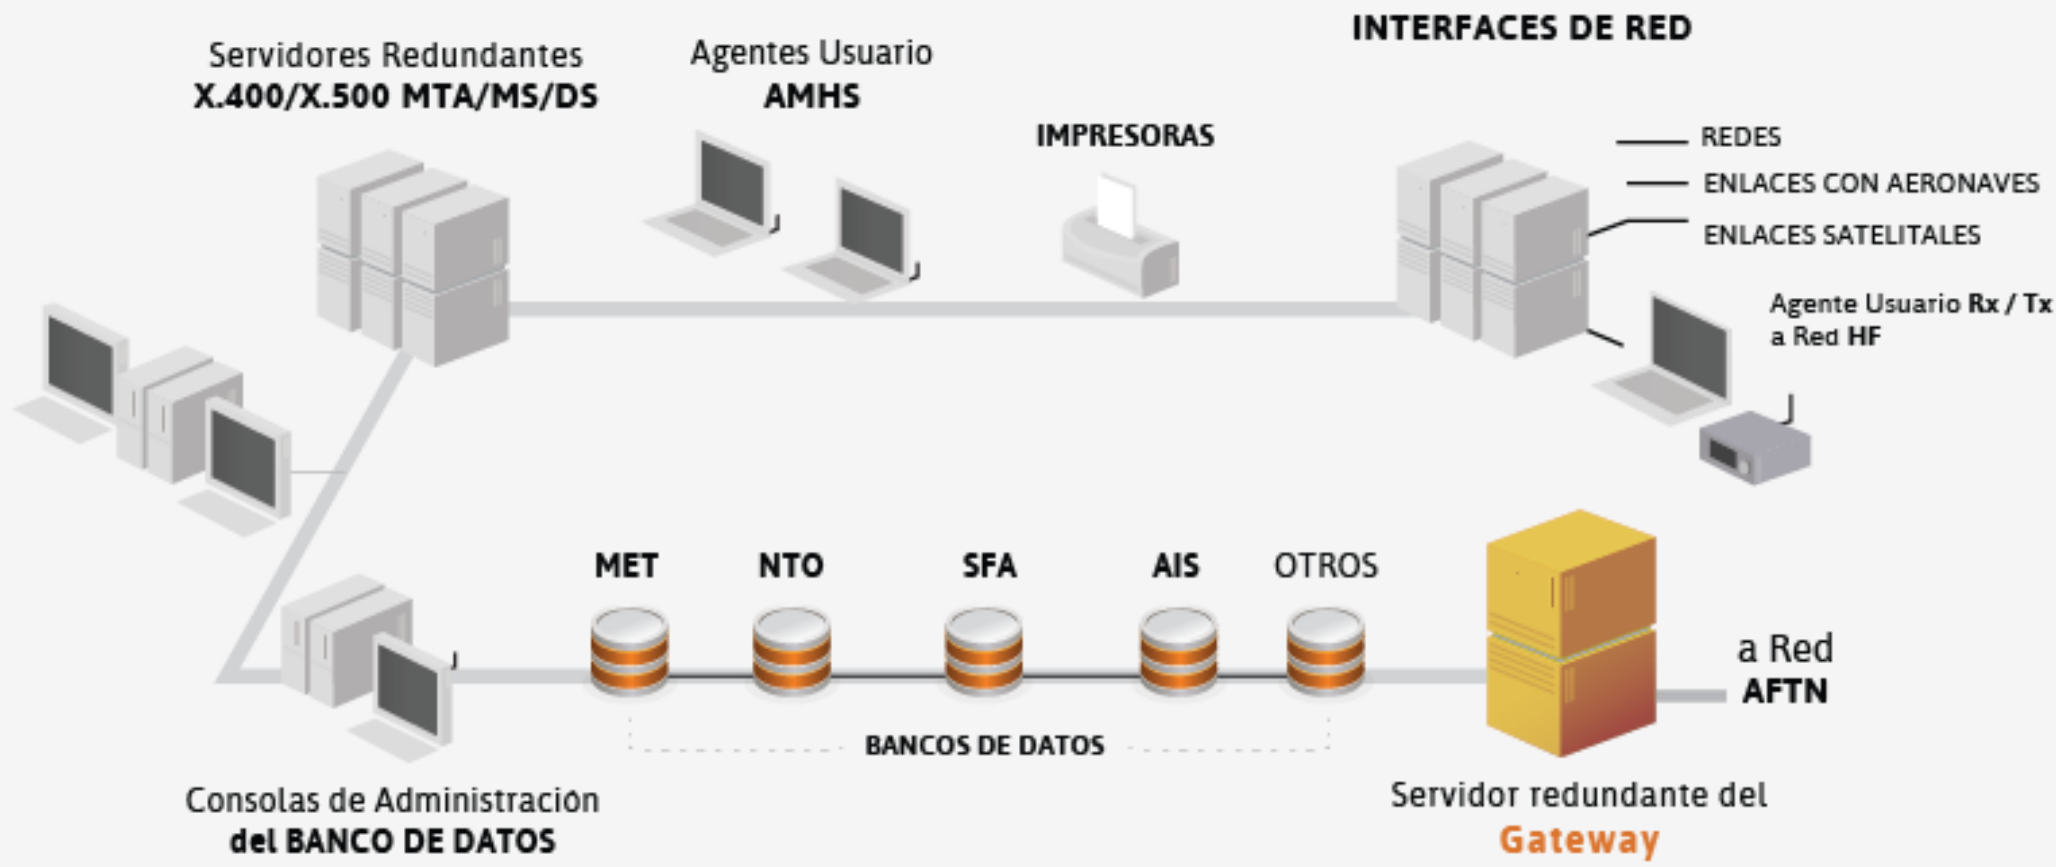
Servidores Redundantes
X.400/X.500 MTA/MS/DS

Agentes Usuario
AMHS

IMPRESORAS

INTERFACES DE RED

REDES
ENLACES CON AERONAVES
ENLACES SATELITALES

Agente Usuario Rx / Tx
a Red HF

MET
NTO
SFA
AIS
OTROS

BANCOS DE DATOS

a Red
AFTN

Consolas de Administración
del BANCO DE DATOS

Servidor redundante del
Gateway